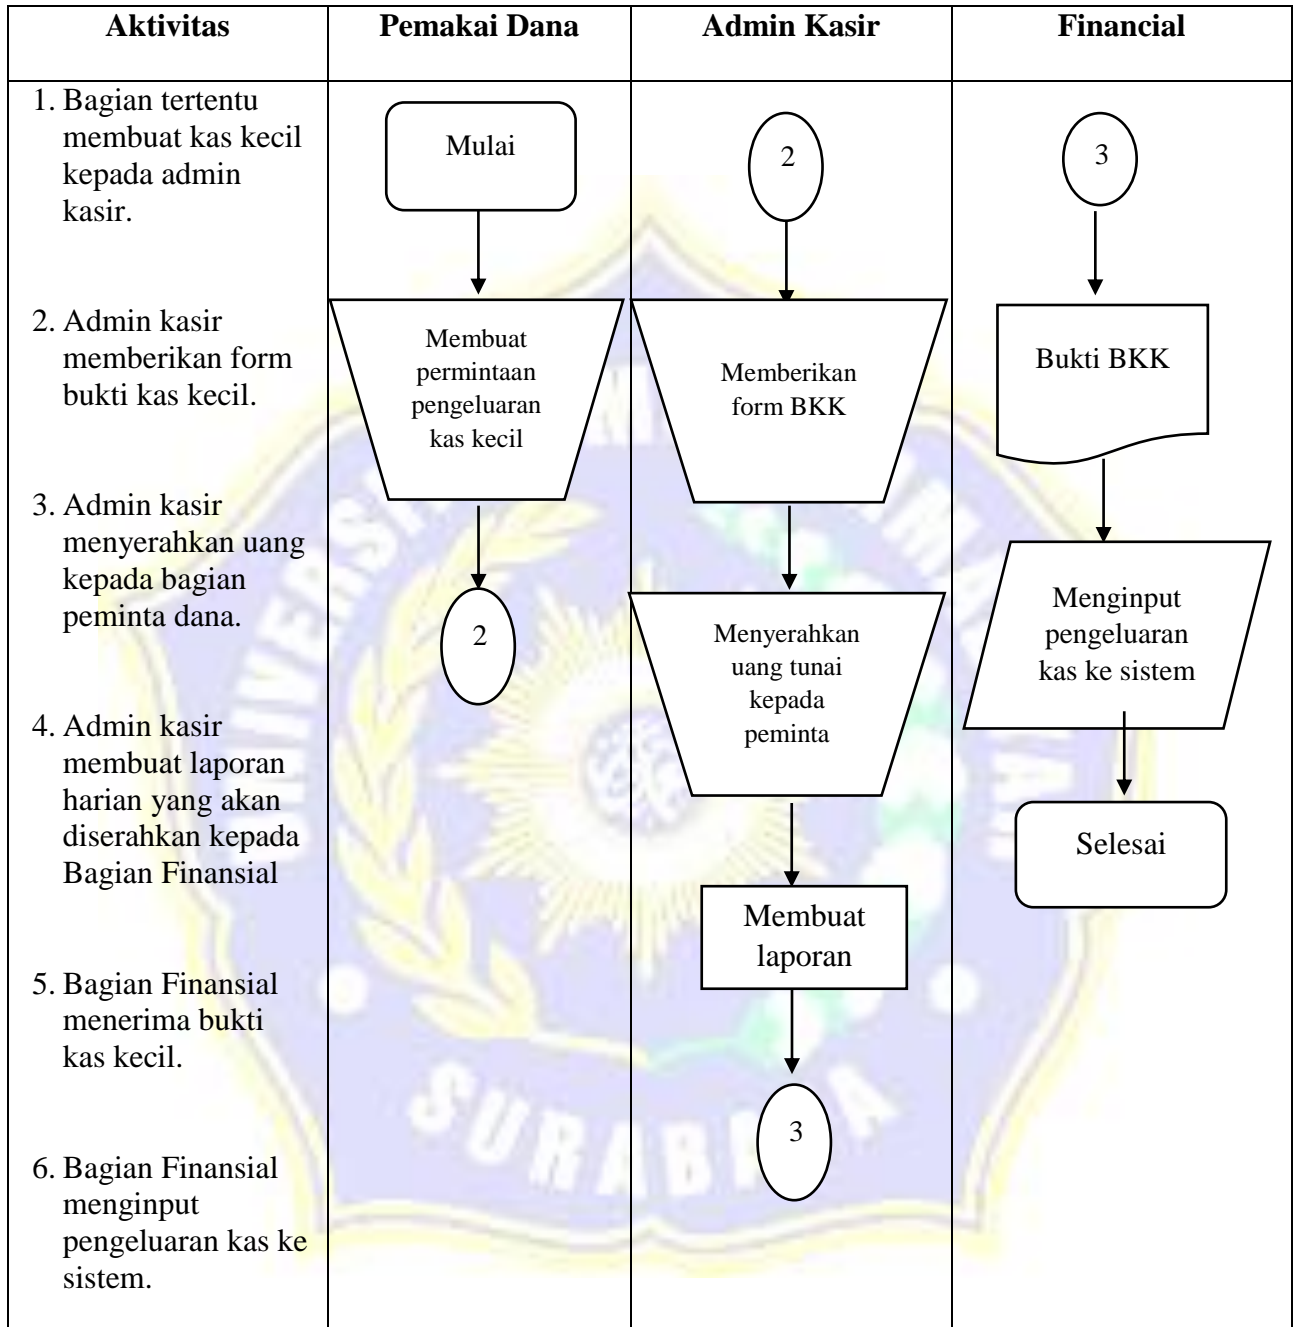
| Aktivitas | Pemakai Dana | Admin Kasir | Financial |
|---|---|---|---|
| 1. Bagian tertentu membuat kas kecil kepada admin kasir. 2. Admin kasir memberikan form bukti kas kecil. 3. Admin kasir menyerahkan uang kepada bagian peminta dana. 4. Admin kasir membuat laporan harian yang akan diserahkan kepada Bagian Finansial 5. Bagian Finansial menerima bukti kas kecil. 6. Bagian Finansial menginput pengeluaran kas ke sistem. | Mulai Membuat permintaan pengeluaran kas kecil 2 | 2 Memberikan form BKK Menyerahkan uang tunai kepada peminta Membuat laporan 3 | 3 Bukti BKK Menginput pengeluaran kas ke sistem Selesai |

SURABAYA